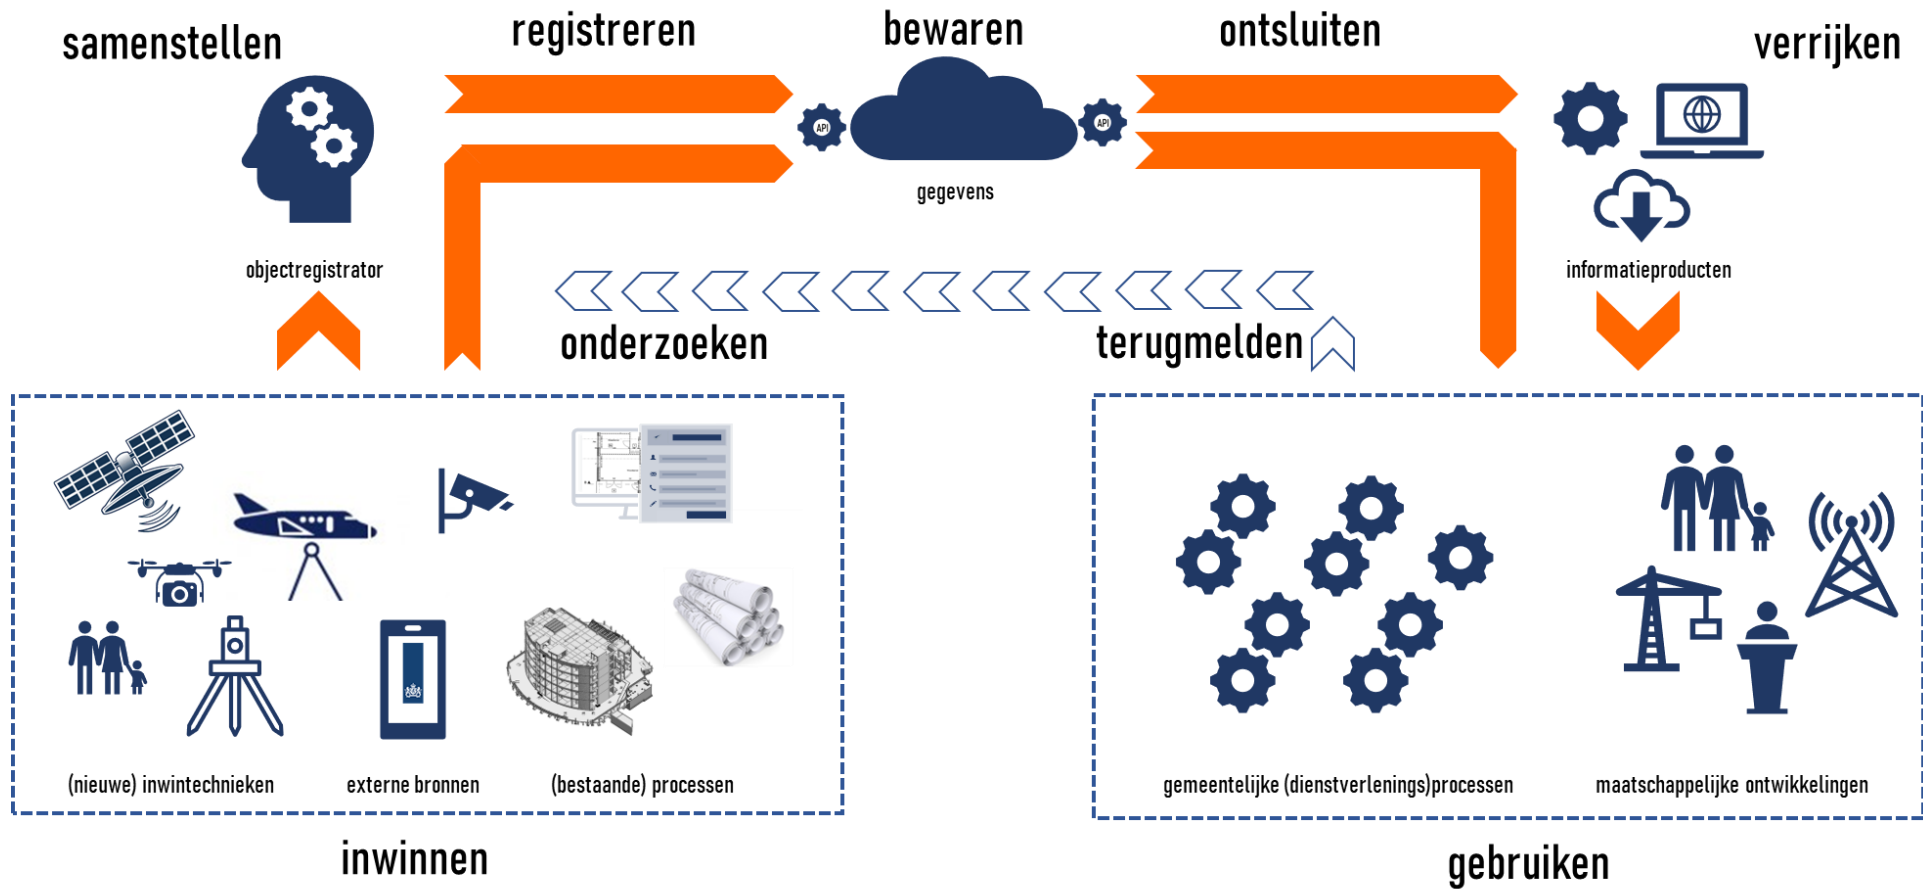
samenstellen

registreren

bewaren

ontsluiten

verrijken

API

API

gegevens

objectregistrator

informatieproducten

onderzoeken

terugmelden

(nieuwe) inwintechnieken

externe bronnen

(bestaande) processen

inwinnen

gemeentelijke (dienstverlenings)processen

maatschappelijke ontwikkelingen

gebruiken